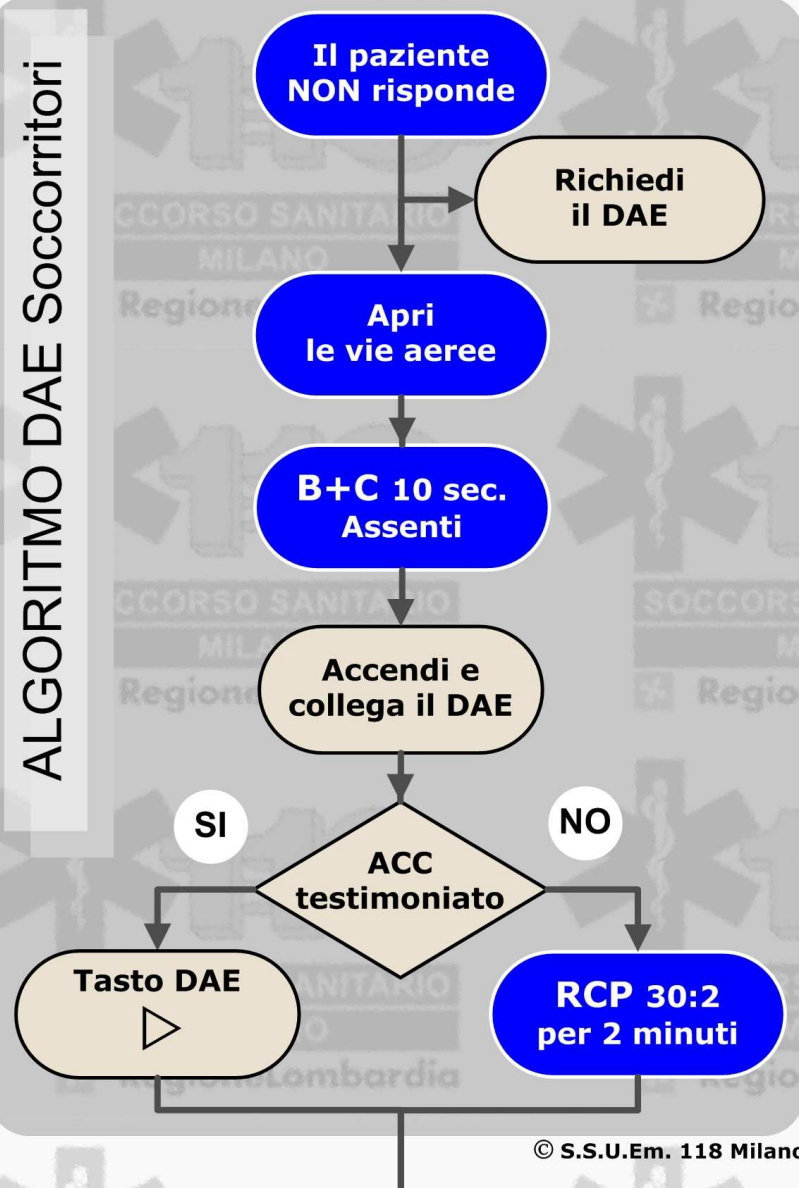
ALGORITMO DAE Soccorritori

Il paziente NON risponde

Richiedi il DAE

Apri le vie aeree

B+C 10 sec. Assenti

Accendi e collega il DAE

SI

NO

ACC testimoniato

Tasto DAE

RCP 30:2 per 2 minuti

© S.S.U.Em. 118 Milano